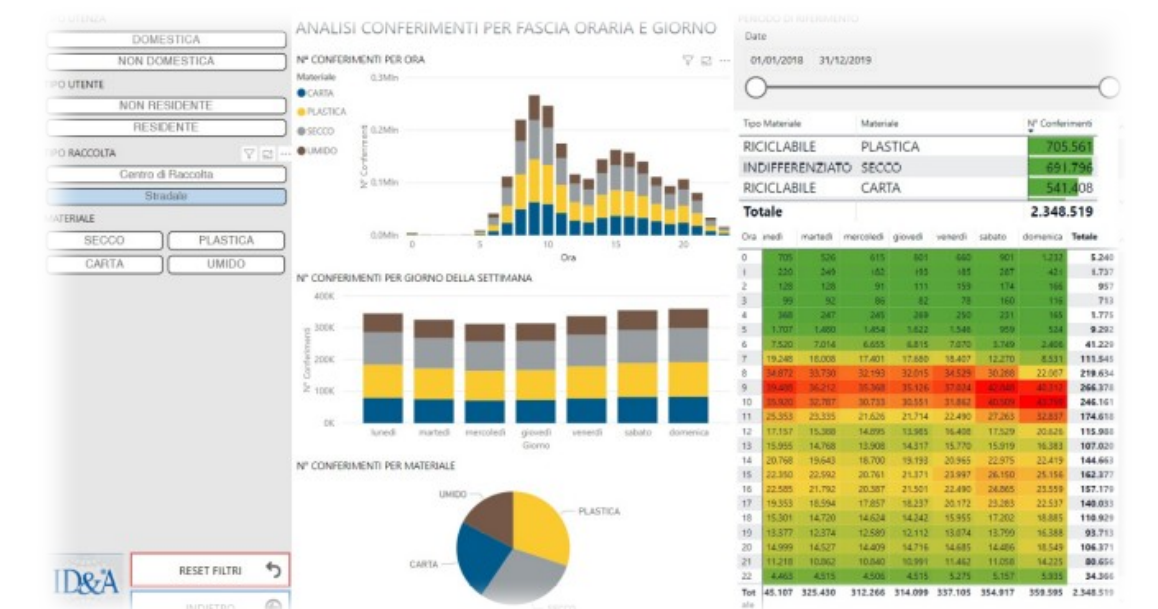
DOMESTICA
NON DOMESTICA
TIPO UTENTE
NON RESIDENTE
RESIDENTE
TIPO RACCOLTA
Centro di Raccolta
Stradale
MATERIALE
SECCO
PLASTICA
CARTA
UMIDO
ID&A
RESET FILTRI
INDIETRO

ANALISI CONFERIMENTI PER FASCIA ORARIA E GIORNO

Nº CONFERIMENTI PER ORA
Materiale
CARTA
PLASTICA
SECCO
UMIDO
0.3Mln
0.2Mln
0.1Mln
0.0Mln
0
5
10
15
20
Ora

Nº CONFERIMENTI PER GIORNO DELLA SETTIMANA
400K
300K
200K
100K
0K
lunedì
martedì
mercoledì
giovedì
venerdì
sabato
domenica
Giorno

Nº CONFERIMENTI PER MATERIALE
UMIDO
PLASTICA
CARTA

PERIODO DI RIFERIMENTO
Date
01/01/2018
31/12/2019

| Tipo Materiale | Materiale | Nº Conferimenti |
|---|---|---|
| RICICLABILE | PLASTICA | 705.561 |
| INDIFFERENZIATO | SECCO | 691.796 |
| RICICLABILE | CARTA | 541.408 |
| Totale | | 2.348.519 |

| Ora | lunedì | martedì | mercoledì | giovedì | venerdì | sabato | domenica | Totale |
|---|---|---|---|---|---|---|---|---|
| 0 | 705 | 526 | 615 | 601 | 660 | 901 | 1.232 | 5.240 |
| 1 | 220 | 249 | 182 | 185 | 185 | 287 | 421 | 1.737 |
| 2 | 128 | 128 | 91 | 111 | 159 | 174 | 166 | 957 |
| 3 | 99 | 92 | 86 | 82 | 78 | 160 | 116 | 713 |
| 4 | 368 | 247 | 245 | 249 | 250 | 231 | 165 | 1.775 |
| 5 | 1.707 | 1.480 | 1.454 | 1.622 | 1.546 | 959 | 524 | 9.292 |
| 6 | 7.520 | 7.014 | 6.655 | 6.815 | 7.070 | 3.749 | 2.406 | 41.229 |
| 7 | 19.248 | 18.008 | 17.401 | 17.680 | 18.407 | 12.270 | 8.531 | 111.545 |
| 8 | 34.872 | 33.730 | 32.193 | 32.015 | 34.529 | 30.268 | 22.067 | 219.634 |
| 9 | 39.408 | 36.212 | 35.368 | 35.126 | 37.024 | 42.888 | 40.312 | 266.378 |
| 10 | 35.920 | 32.787 | 30.733 | 30.551 | 31.862 | 40.509 | 43.799 | 246.161 |
| 11 | 25.353 | 23.335 | 21.626 | 21.714 | 22.490 | 27.263 | 32.837 | 174.618 |
| 12 | 17.157 | 15.388 | 14.895 | 13.985 | 16.408 | 17.529 | 20.626 | 115.988 |
| 13 | 15.955 | 14.768 | 13.908 | 14.317 | 15.770 | 15.919 | 16.383 | 107.020 |
| 14 | 20.768 | 19.643 | 18.700 | 19.193 | 20.965 | 22.975 | 22.419 | 144.663 |
| 15 | 22.350 | 22.592 | 20.761 | 21.371 | 23.997 | 26.150 | 25.156 | 162.377 |
| 16 | 22.585 | 21.792 | 20.387 | 21.501 | 22.490 | 24.865 | 23.559 | 157.179 |
| 17 | 19.353 | 18.594 | 17.857 | 18.237 | 20.172 | 23.283 | 22.537 | 140.033 |
| 18 | 15.301 | 14.720 | 14.624 | 14.242 | 15.955 | 17.202 | 18.885 | 110.929 |
| 19 | 13.577 | 12.374 | 12.589 | 12.112 | 13.074 | 13.799 | 16.388 | 93.713 |
| 20 | 14.999 | 14.527 | 14.409 | 14.716 | 14.685 | 14.486 | 18.549 | 106.371 |
| 21 | 11.218 | 10.062 | 10.840 | 10.991 | 11.462 | 11.058 | 14.225 | 80.656 |
| 22 | 4.463 | 4.515 | 4.506 | 4.515 | 5.275 | 5.157 | 5.935 | 34.366 |
| Totale | 345.107 | 325.430 | 312.266 | 314.099 | 337.105 | 354.917 | 359.595 | 2.348.519 |